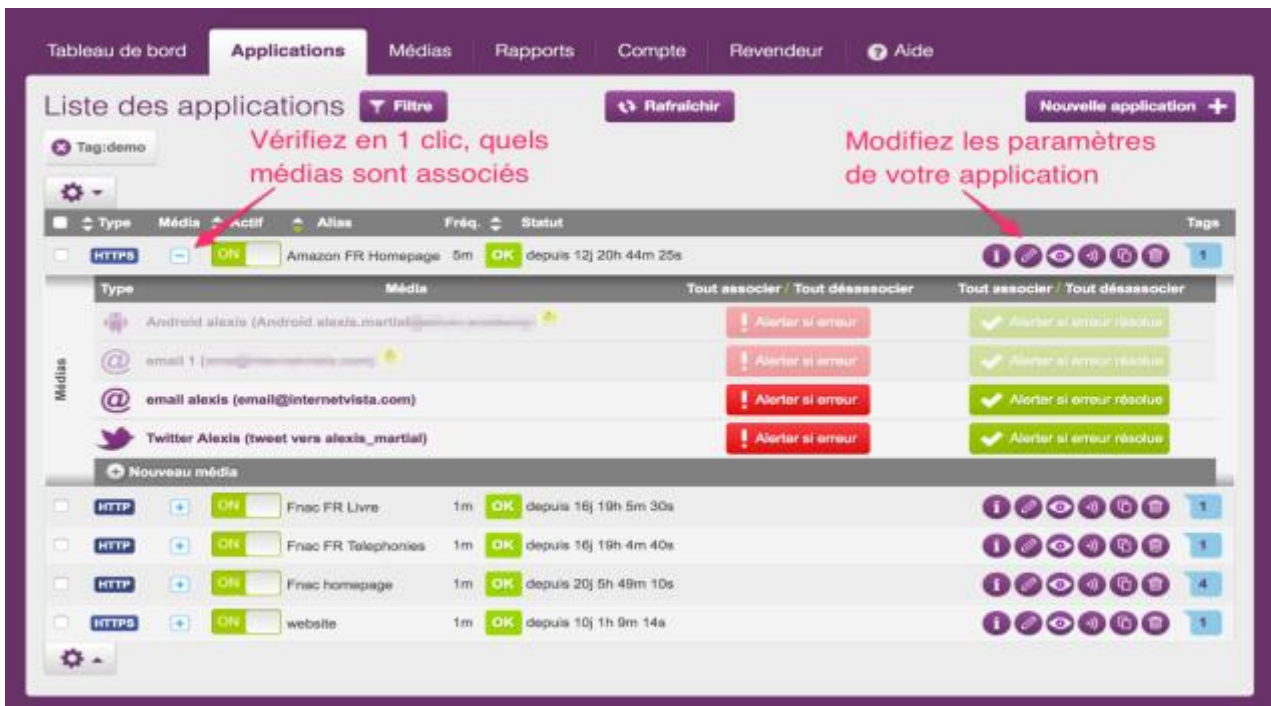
Tableau de bord | Applications | Médias | Rapports | Compte | Revendeur | Aide

Liste des applications | Filtre | Rafraîchir | Nouvelle application +

Tag:demo

Vérifiez en 1 clic, quels médias sont associés

Modifiez les paramètres de votre application

| Type | Média | Actif | Alias | Fréq. | Statut | Tags |
|---|---|---|---|---|---|---|
| HTTPS | − | ON | Amazon FR Homepage | 5m | OK depuis 12j 20h 44m 25s | 1 |

Médias

| Type | Média | Tout associer / Tout désassocier | Tout associer / Tout désassocier |
|---|---|---|---|
| | Android alexis (Android alexis.martial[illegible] | Alerter si erreur | Alerter si erreur résolue |
| | email 1 ([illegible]) | Alerter si erreur | Alerter si erreur résolue |
| | email alexis (email@internetvista.com) | Alerter si erreur | Alerter si erreur résolue |
| | Twitter Alexis (tweet vers alexis_martial) | Alerter si erreur | Alerter si erreur résolue |

Nouveau média

| Type | Média | Actif | Alias | Fréq. | Statut | Tags |
|---|---|---|---|---|---|---|
| HTTP | + | ON | Fnac FR Livre | 1m | OK depuis 16j 19h 5m 30s | 1 |
| HTTP | + | ON | Fnac FR Telephonies | 1m | OK depuis 16j 19h 4m 40s | 1 |
| HTTP | + | ON | Fnac homepage | 1m | OK depuis 20j 5h 49m 10s | 4 |
| HTTPS | + | ON | website | 1m | OK depuis 10j 1h 9m 14s | 1 |